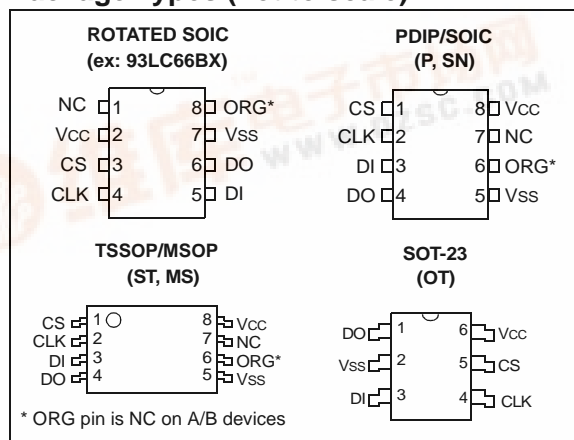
ROTATED SOIC
(ex: 93LC66BX)

NC 1
Vcc 2
CS 3
CLK 4
8 ORG*
7 Vss
6 DO
5 DI

PDIP/SOIC
(P, SN)

CS 1
CLK 2
DI 3
DO 4
8 Vcc
7 NC
6 ORG*
5 Vss

TSSOP/MSOP
(ST, MS)

CS 1
CLK 2
DI 3
DO 4
8 Vcc
7 NC
6 ORG*
5 Vss

SOT-23
(OT)

DO 1
Vss 2
DI 3
6 Vcc
5 CS
4 CLK

* ORG pin is NC on A/B devices